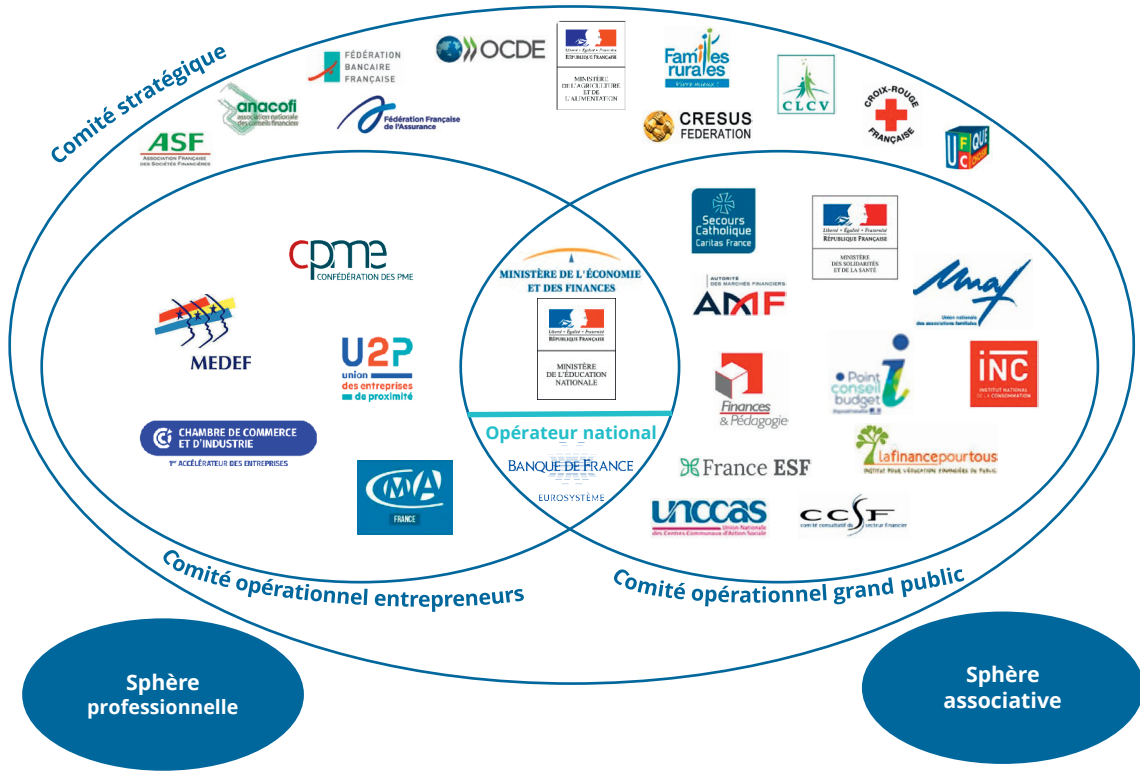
Comité stratégique

ASF
ASSOCIATION FRANÇAISE DES SOCIÉTÉS FINANCIÈRES

anacofi
association nationale des conseils financiers

FÉDÉRATION BANCAIRE FRANÇAISE

Fédération Française de l'Assurance

OCDE

Liberté • Égalité • Fraternité
RÉPUBLIQUE FRANÇAISE
MINISTÈRE DE L'AGRICULTURE ET DE L'ALIMENTATION

Familles rurales
Vivre mieux !

CRESUS FEDERATION

CLCV

CROIX-ROUGE FRANÇAISE

UFC QUE CHOISIR

cpme
CONFÉDÉRATION DES PME

MEDEF

U2P
union des entreprises de proximité

CHAMBRE DE COMMERCE ET D'INDUSTRIE
1er ACCÉLÉRATEUR DES ENTREPRISES

CMA
FRANCE

MINISTÈRE DE L'ÉCONOMIE ET DES FINANCES

Liberté • Égalité • Fraternité
RÉPUBLIQUE FRANÇAISE
MINISTÈRE DE L'ÉDUCATION NATIONALE

Opérateur national

BANQUE DE FRANCE
EUROSYSTÈME

Secours Catholique
Caritas France

Liberté • Égalité • Fraternité
RÉPUBLIQUE FRANÇAISE
MINISTÈRE DES SOLIDARITÉS ET DE LA SANTÉ

AUTORITÉ DES MARCHÉS FINANCIERS
AMF

Unaf
Union nationale des associations familiales

Finances & Pédagogie

Point conseil budget

INC
INSTITUT NATIONAL DE LA CONSOMMATION

France ESF

lafinancepourtous
INSTITUT POUR L'ÉDUCATION FINANCIÈRE DU PUBLIC

UNCCAS
Union Nationale des Centres Communaux d'Action Sociale

CCSF
comité consultatif du secteur financier

Comité opérationnel entrepreneurs

Comité opérationnel grand public

Sphère professionnelle

Sphère associative